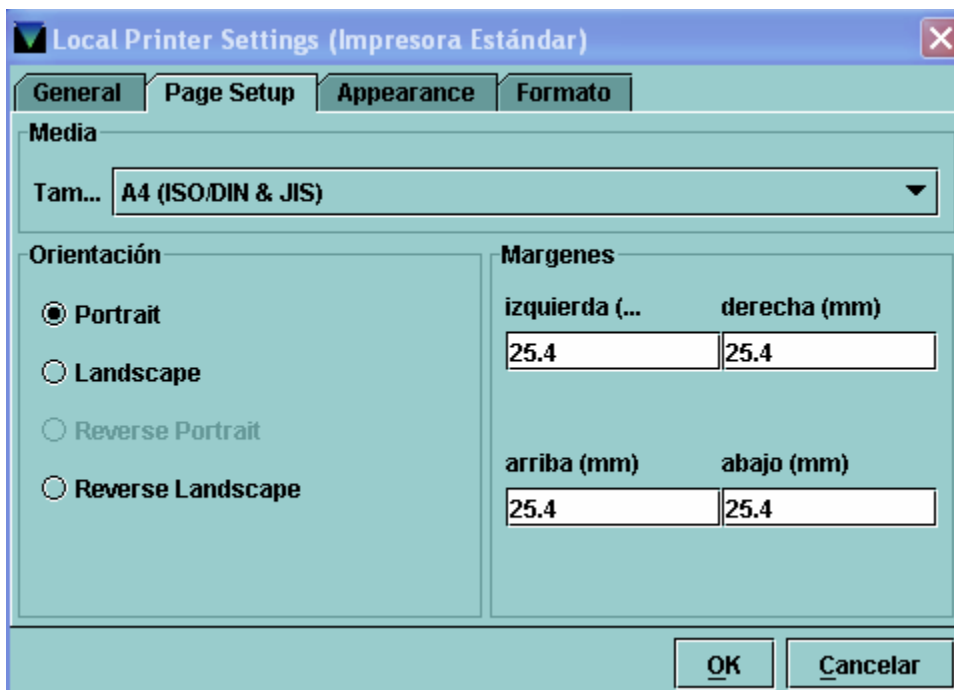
Local Printer Settings (Impresora Estándar)

General | Page Setup | Appearance | Formato

Media

Tam... A4 (ISO/DIN & JIS)

Orientación

Portrait

Landscape

Reverse Portrait

Reverse Landscape

Margenes

izquierda (...

derecha (mm)

25.4

25.4

arriba (mm)

abajo (mm)

25.4

25.4

OK

Cancelar